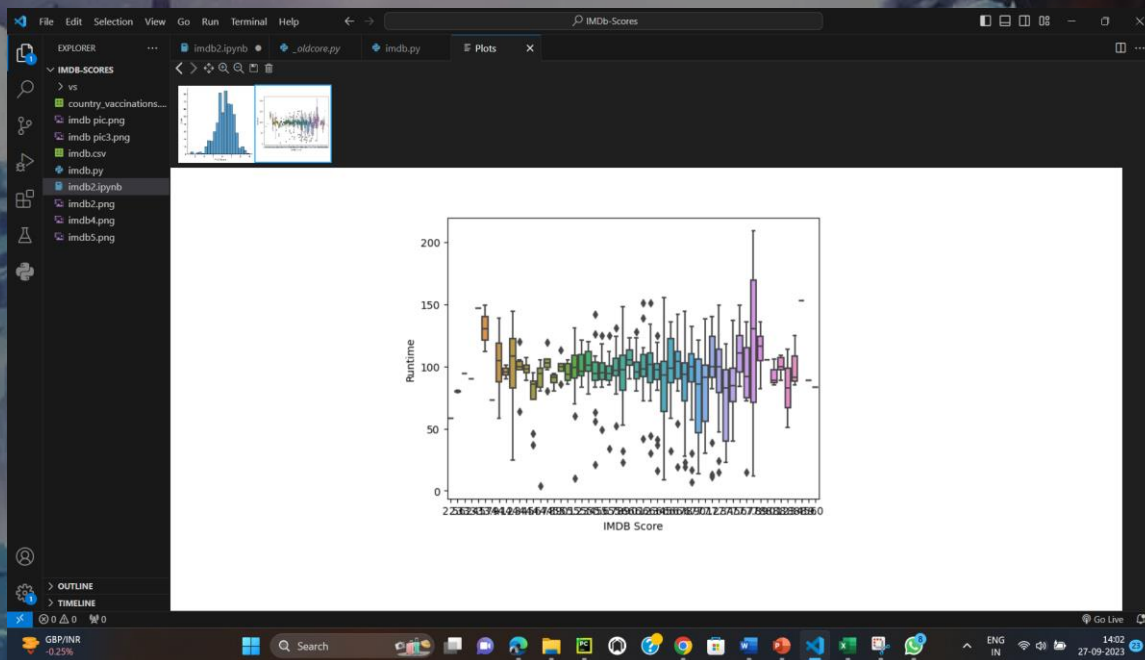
File Edit Selection View Go Run Terminal Help

IMDb-Scores

EXPLORER ...
IMDB-SCORES
vs
country_vaccinations....
imdb pic.png
imdb pic3.png
imdb.csv
imdb.py
imdb2.ipynb
imdb2.png
imdb4.png
imdb5.png

imdb2.ipynb ● _oldcore.py imdb.py Plots ×

200
150
100
50
0
Runtime
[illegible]
IMDB Score

OUTLINE
TIMELINE

⊗0 ⚠0 ⍉0
Go Live

GBP/INR
-0.25%
Search
ENG IN
14:02
27-09-2023